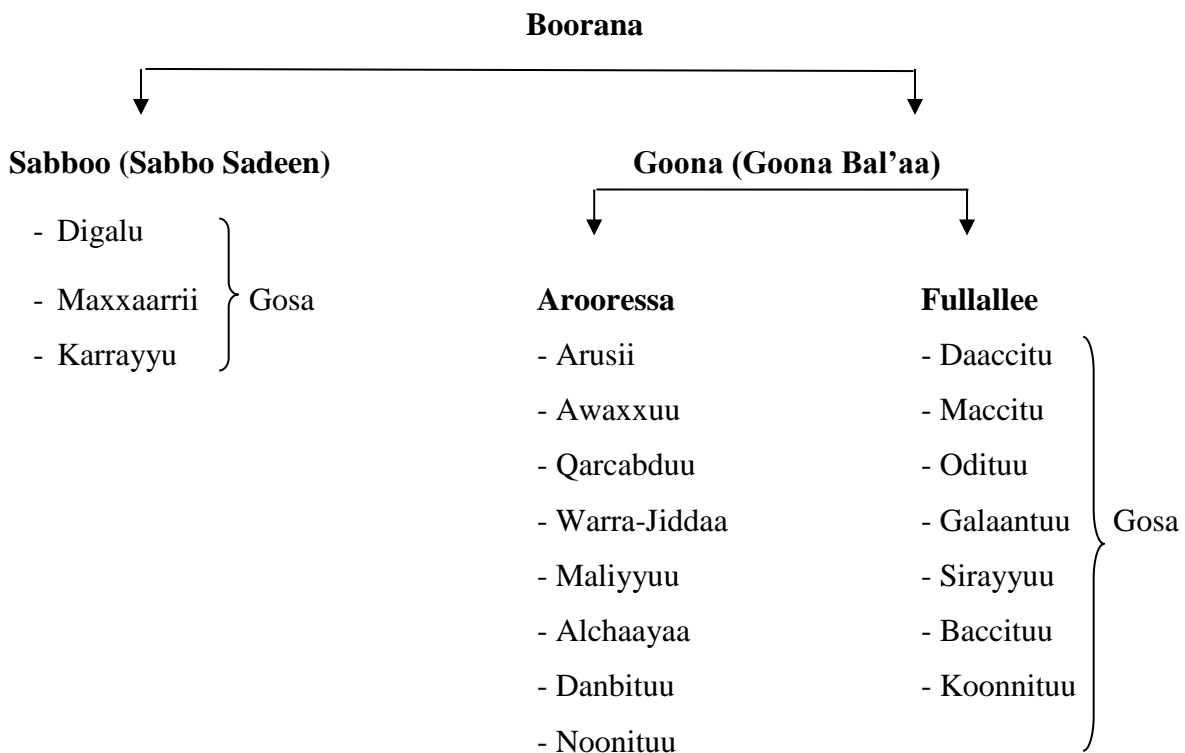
**Boorana**

**Sabboo (Sabbo Sadeen)**

- Digalu
- Maxxaarrii
- Karrayyu

Gosa

**Goona (Goona Bal'aa)**

**Arooressa**

- Arusii
- Awaxxuu
- Qarcabduu
- Warra-Jiddaa
- Maliyyuu
- Alchaayaa
- Danbituu
- Noonituu

**Fullallee**

- Daaccitu
- Maccitu
- Odituu
- Galaantuu
- Sirayyuu
- Baccituu
- Koonnituu

Gosa